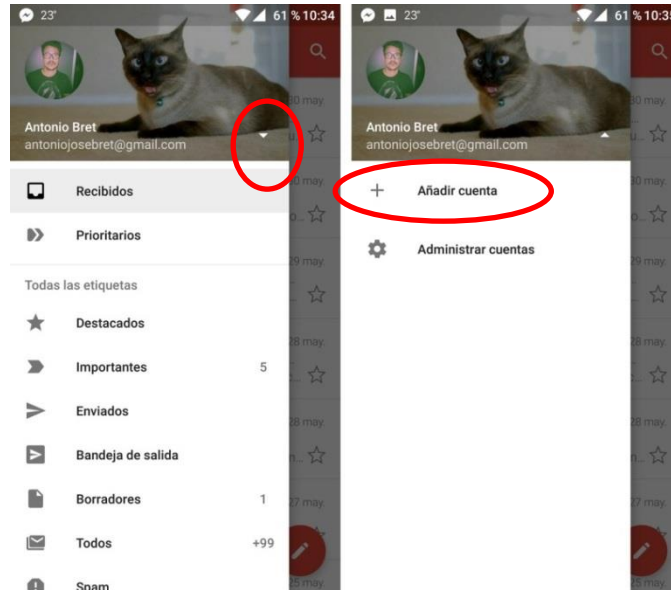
23° 61 % 10:34

Antonio Bret
antoniojosebret@gmail.com

30 may.

Recibidos

Prioritarios

Todas las etiquetas

Destacados

Importantes 5

Enviados

Bandeja de salida

Borradores 1

Todos +99

Spam

29 may.

28 may.

27 may.

25 may.

23° 61 % 10:3

Antonio Bret
antoniojosebret@gmail.com

30 may.

Añadir cuenta

Administrar cuentas

29 may.

28 may.

27 may.

25 may.